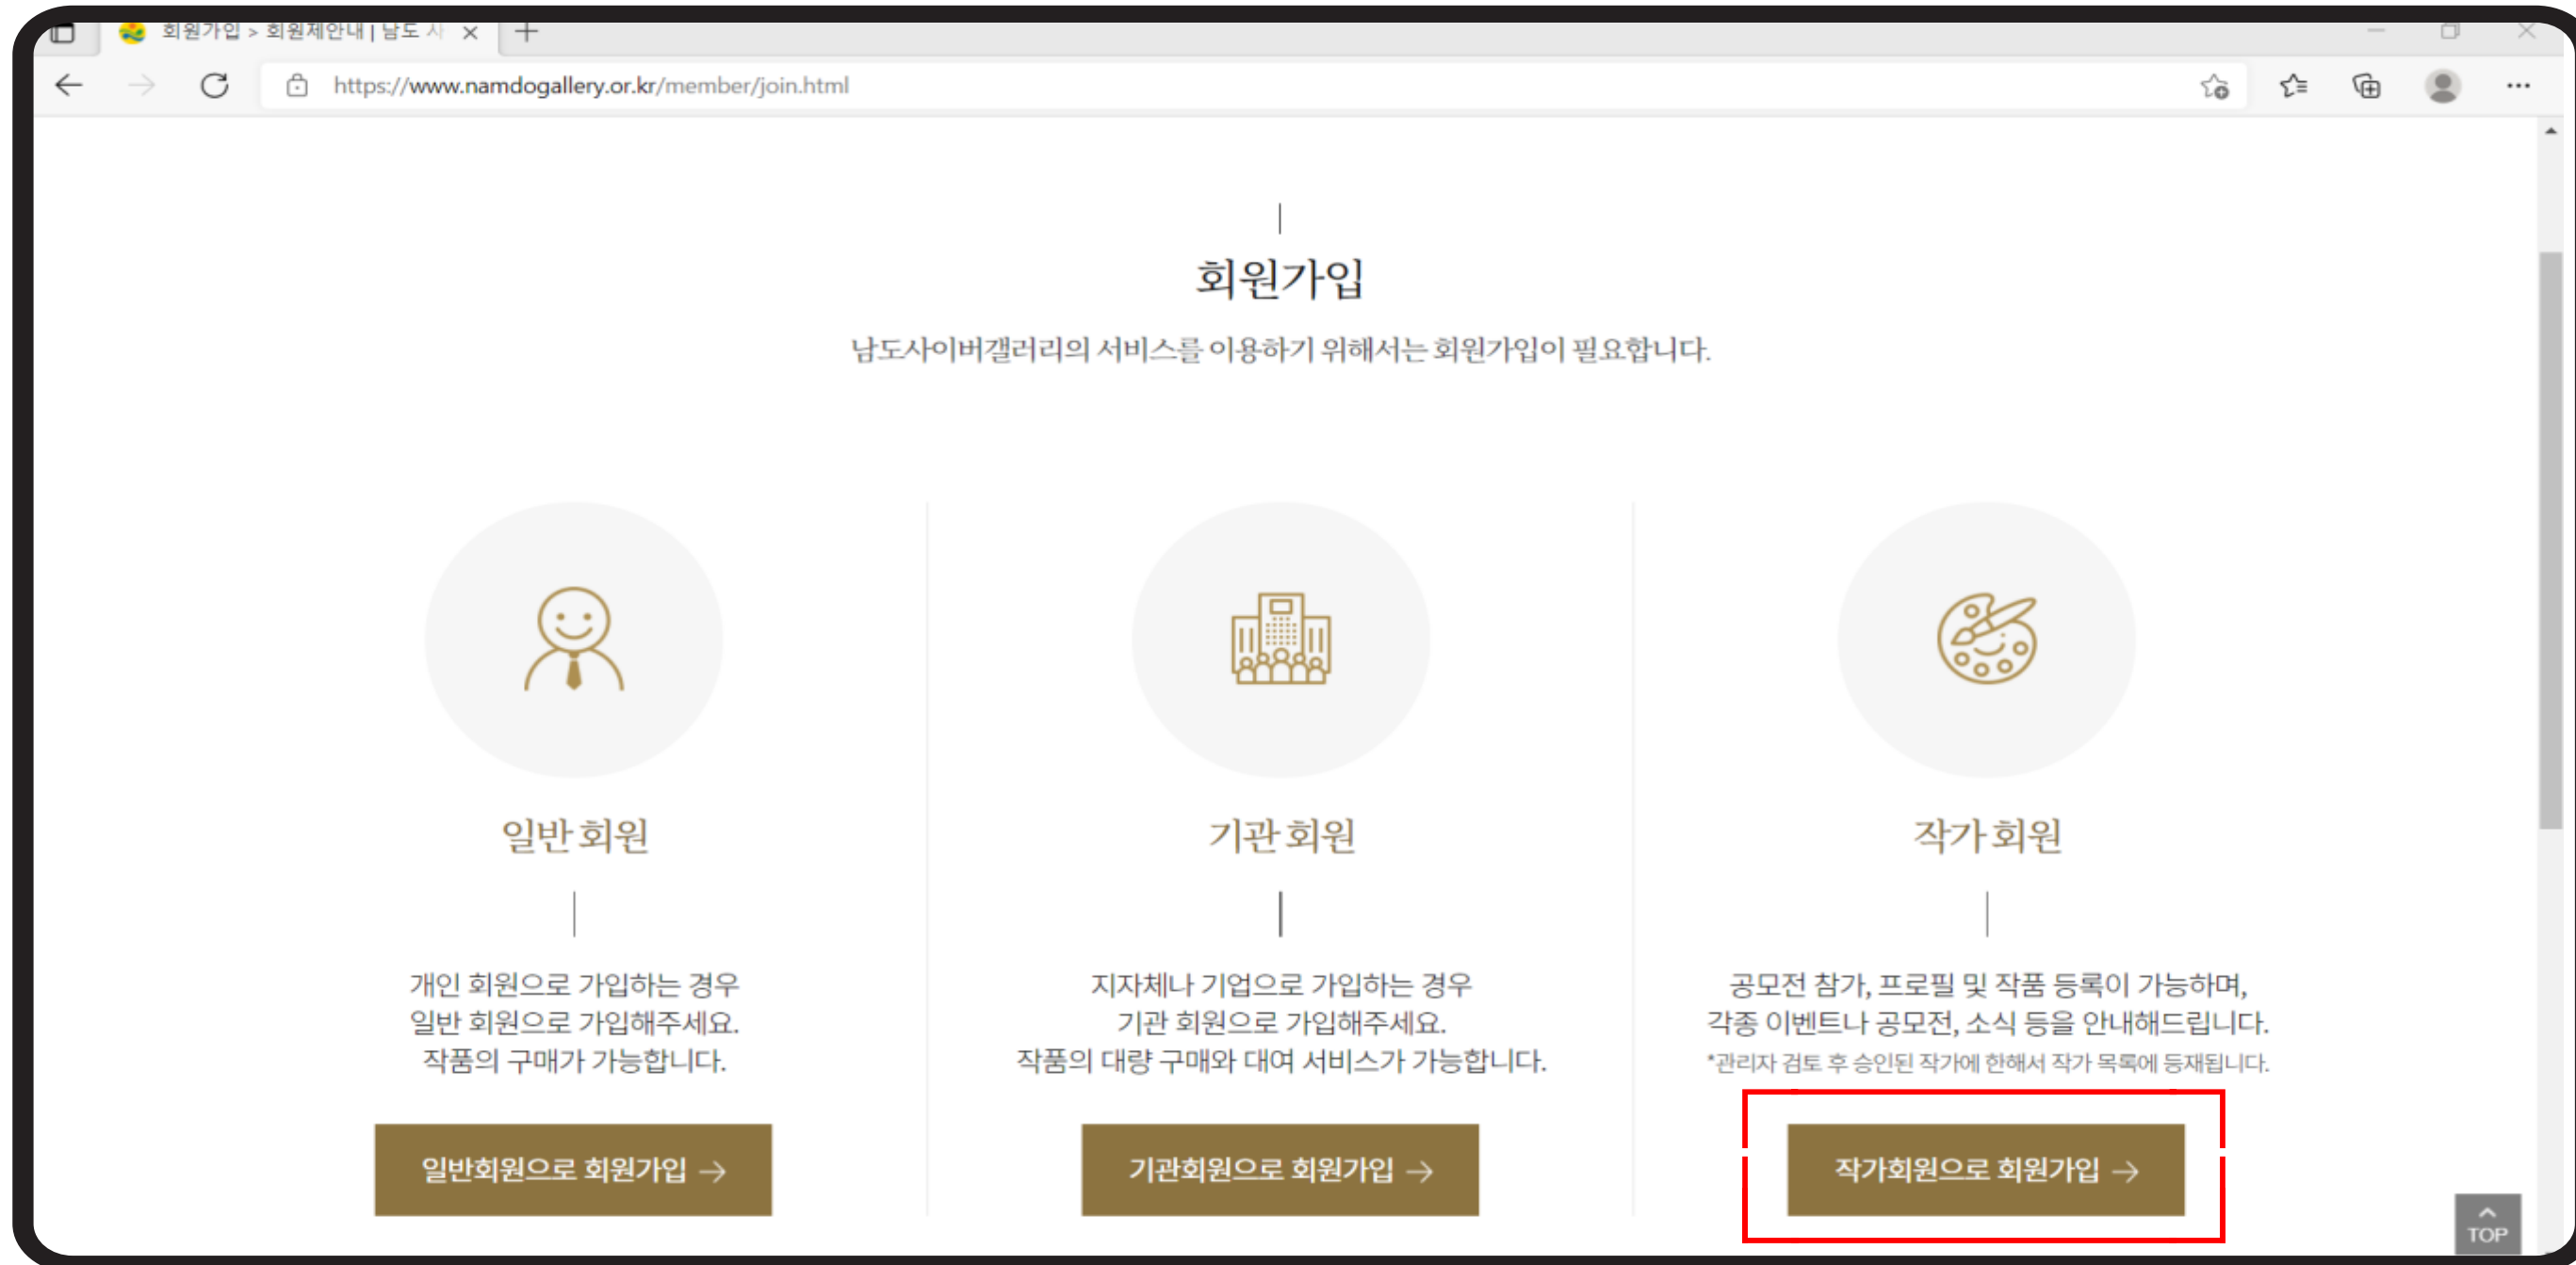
회원가입 > 회원제안내 | 남도 사

https://www.namdogallery.or.kr/member/join.html

회원가입

남도사이버갤러리의 서비스를 이용하기 위해서는 회원가입이 필요합니다.

일반 회원

개인 회원으로 가입하는 경우
일반 회원으로 가입해주세요.
작품의 구매가 가능합니다.

일반회원으로 회원가입 →

기관 회원

지자체나 기업으로 가입하는 경우
기관 회원으로 가입해주세요.
작품의 대량 구매와 대여 서비스가 가능합니다.

기관회원으로 회원가입 →

작가 회원

공모전 참가, 프로필 및 작품 등록이 가능하며,
각종 이벤트나 공모전, 소식 등을 안내해드립니다.
*관리자 검토 후 승인된 작가에 한해서 작가 목록에 등재됩니다.

작가회원으로 회원가입 →

TOP